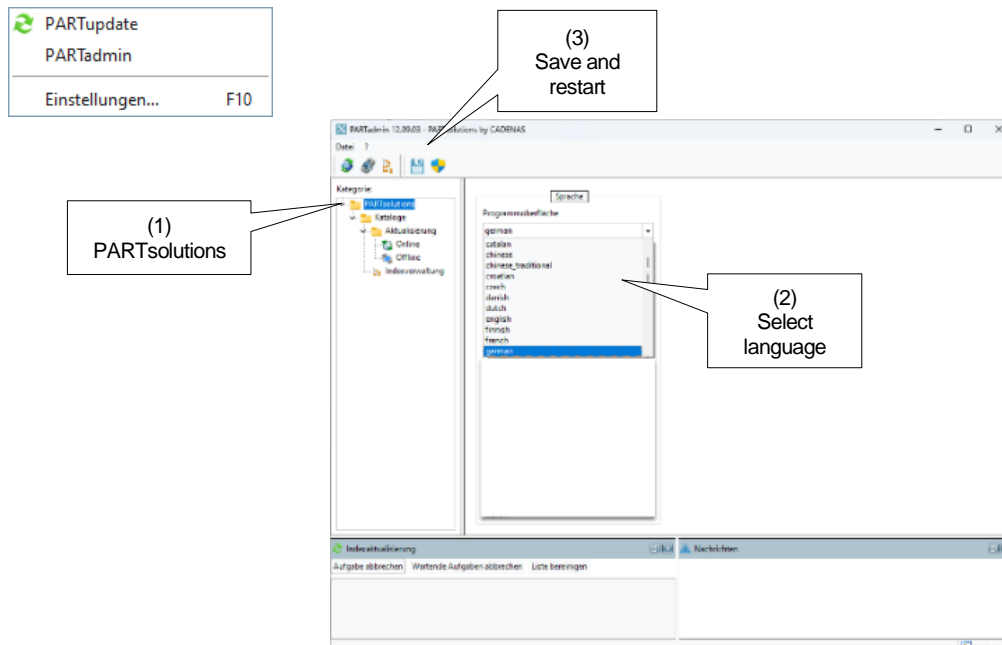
PARTupdate
PARTadmin
Einstellungen... F10

(3)
Save and restart

PARTadmin 12.00.03 - PARTsolutions by CADENAS

Datei ?

Kategorie:
PARTsolutions
Kataloge
Aktualisierung
Online
Offline
Indexverwaltung

(1)
PARTsolutions

Sprache
Programmoberfläche
german
catalan
chinese
chinese_traditional
croatian
czech
danish
dutch
english
finnish
french
german

(2)
Select language

Indexaktualisierung
Aufgabe abbrechen Wartende Aufgaben abbrechen Liste bereinigen

Nachrichten